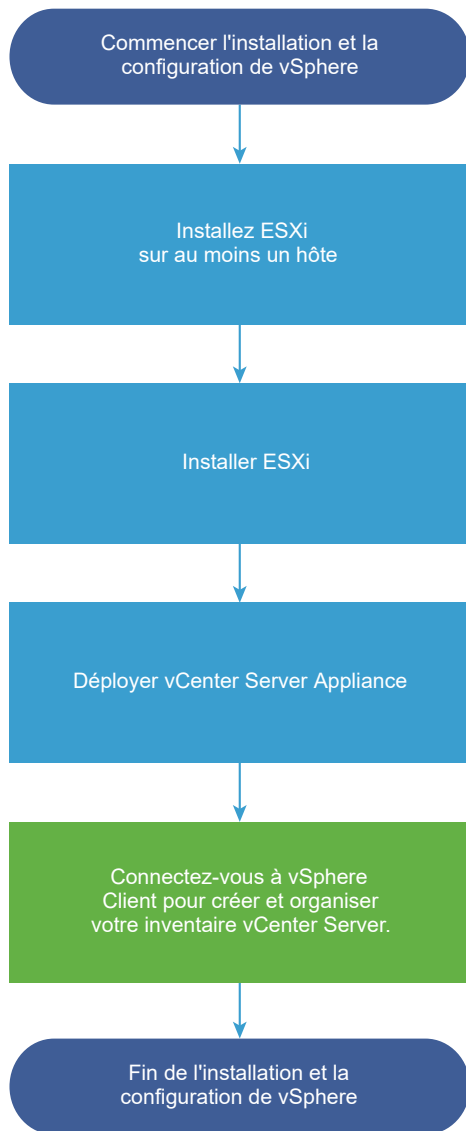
Commencer l'installation et la configuration de vSphere

Installez ESXi sur au moins un hôte

Installer ESXi

Déployer vCenter Server Appliance

Connectez-vous à vSphere Client pour créer et organiser votre inventaire vCenter Server.

Fin de l'installation et la configuration de vSphere